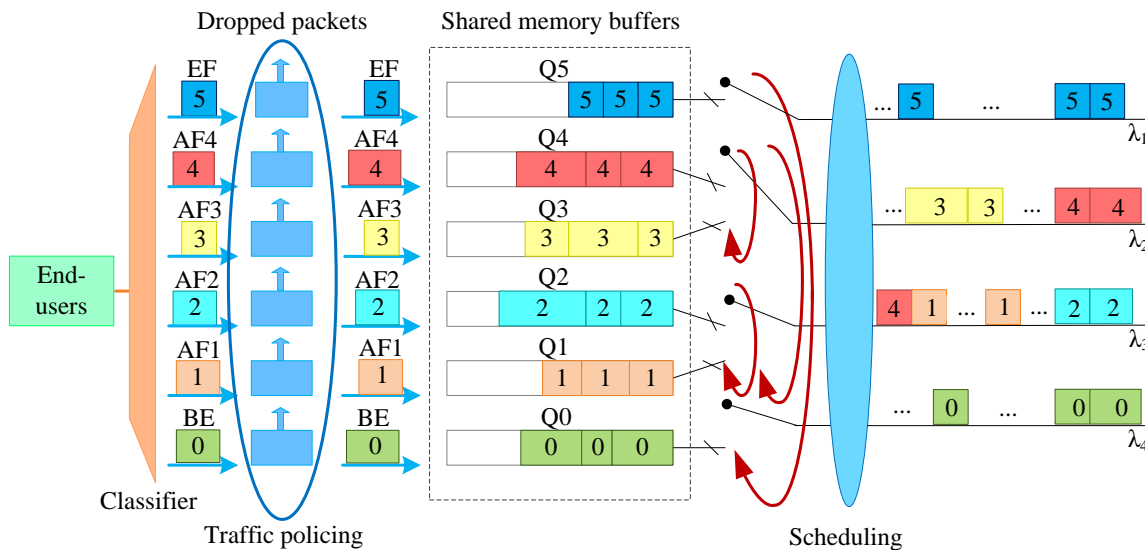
Dropped packets

Shared memory buffers

EF
5
AF4
4
AF3
3
AF2
2
AF1
1
BE
0

End-users

Classifier

Traffic policing

EF
5
AF4
4
AF3
3
AF2
2
AF1
1
BE
0

Q5
5 5 5
Q4
4 4 4
Q3
3 3 3
Q2
2 2 2
Q1
1 1 1
Q0
0 0 0

Scheduling

... 5 ... 5 5
$\lambda_1$
... 3 3 ... 4 4
$\lambda_2$
4 1 ... 1 ... 2 2
$\lambda_3$
... 0 ... 0 0
$\lambda_4$